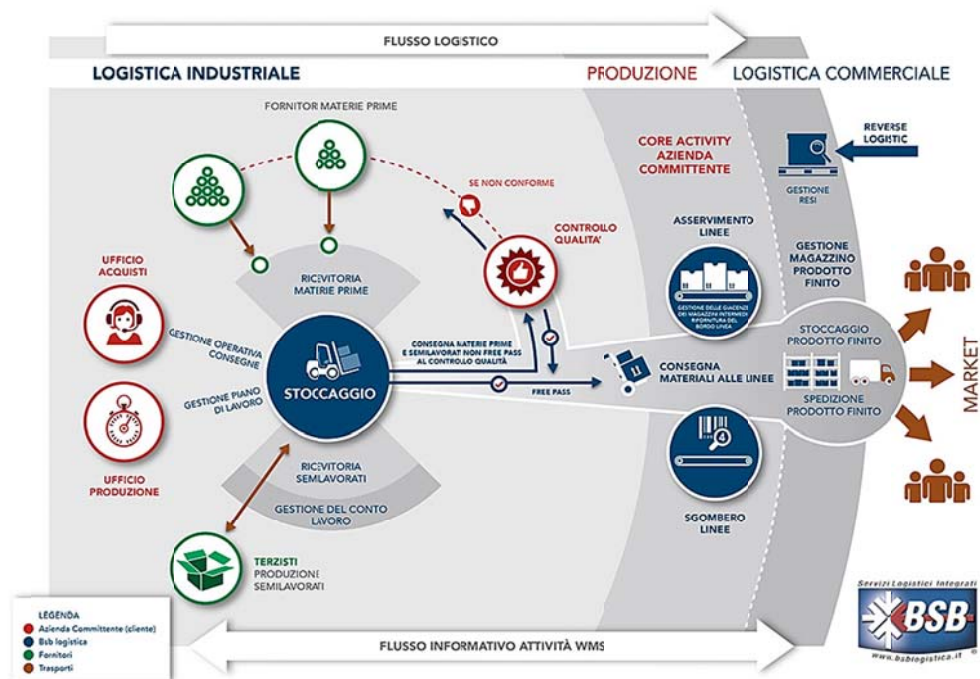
FLUSSO LOGISTICO

LOGISTICA INDUSTRIALE

PRODUZIONE

LOGISTICA COMMERCIALE

FORNITOR MATERIE PRIME

SE NON CONFORME

CONTROLLO QUALITA'

CORE ACTIVITY AZIENDA COMMITTENTE

REVERSE LOGISTIC

GESTIONE RESI

UFFICIO ACQUISTI

RICEVITORIA MATIRIE PRIME

ASSERVIMENTO LINEE

GESTIONE MAGAZZINO PRODOTTO FINITO

GESTIONE OPERATIVA CONSEGNE

GESTIONE DELLE GIACENZE DEI MAGAZZINI INTERMEDI RIFORNITURA DEL BORDO LINEA

CONSEGNA MATERIE PRIME E SEMILAVORATI NON FREE PASS AL CONTROLLO QUALITÀ

STOCCAGGIO

STOCCAGGIO PRODOTTO FINITO

CONSEGNA MATERIALI ALLE LINEE

GESTIONE PIANO DI LAVORO

FREE PASS

SPEDIZIONE PRODOTTO FINITO

MARKET

UFFICIO PRODUZIONE

RICEVITORIA SEMILAVORATI

GESTIONE DEL CONTO LAVORO

SGOMBERO LINEE

TERZISTI PRODUZIONI SEMILAVORATI

LEGENDA
Azienda Committente (cliente)
Bsb logistica
Fornitori
Trasporti

FLUSSO INFORMATIVO ATTIVITÀ WMS

Servizi Logistici Integrati

BSB

www.bsblogistica.it